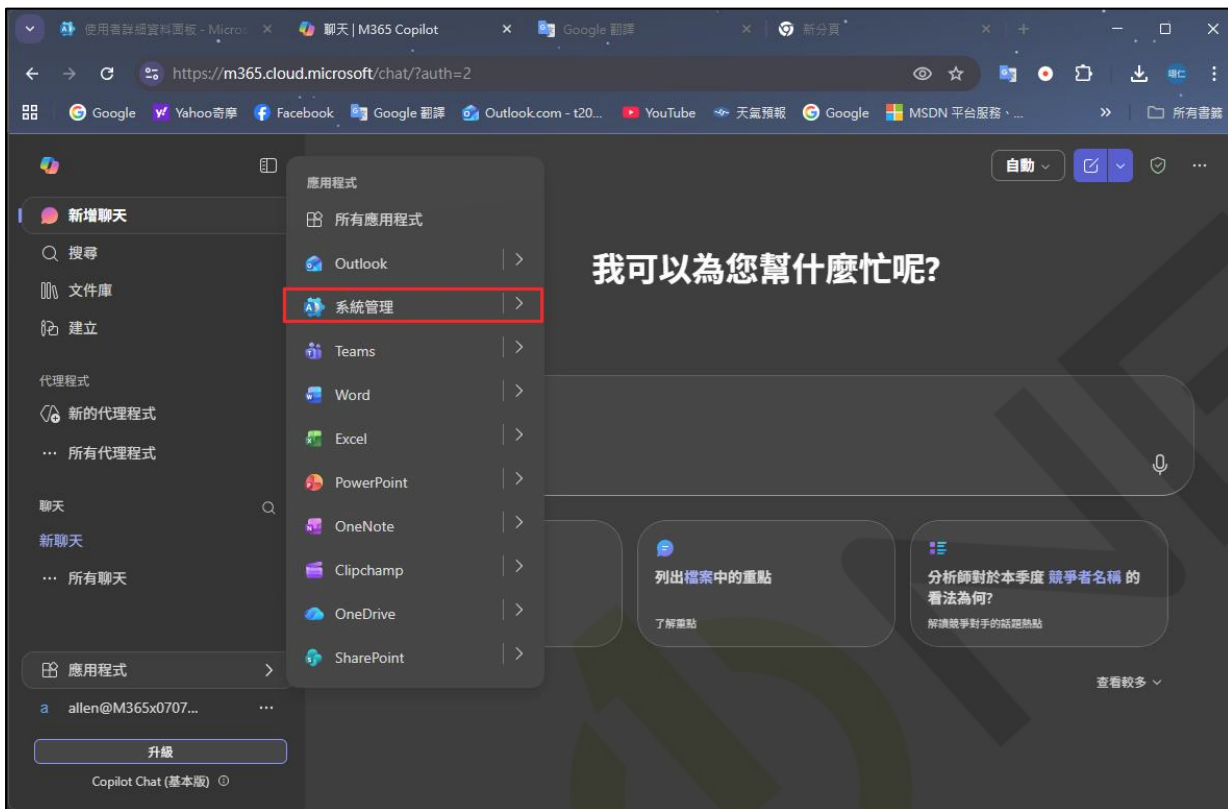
使用者詳細資料面板 - Micros ×
聊天 | M365 Copilot ×
Google 翻譯 ×
新分頁 ×
https://m365.cloud.microsoft/chat/?auth=2
Google Yahoo奇摩 Facebook Google 翻譯 Outlook.com - t20... YouTube 天氣預報 Google MSDN 平台服務、... » 所有書籤

新增聊天
搜尋
文件庫
建立
代理程式
新的代理程式
··· 所有代理程式
聊天
新聊天
··· 所有聊天
應用程式 >
allen@M365x0707... ···
升級
Copilot Chat (基本版)

應用程式
所有應用程式
Outlook
系統管理
Teams
Word
Excel
PowerPoint
OneNote
Clipchamp
OneDrive
SharePoint

自動

我可以為您幫什麼忙呢?

列出檔案中的重點
了解重點

分析師對於本季度 競爭者名稱 的看法為何?
解讀競爭對手的話題熱點

查看較多